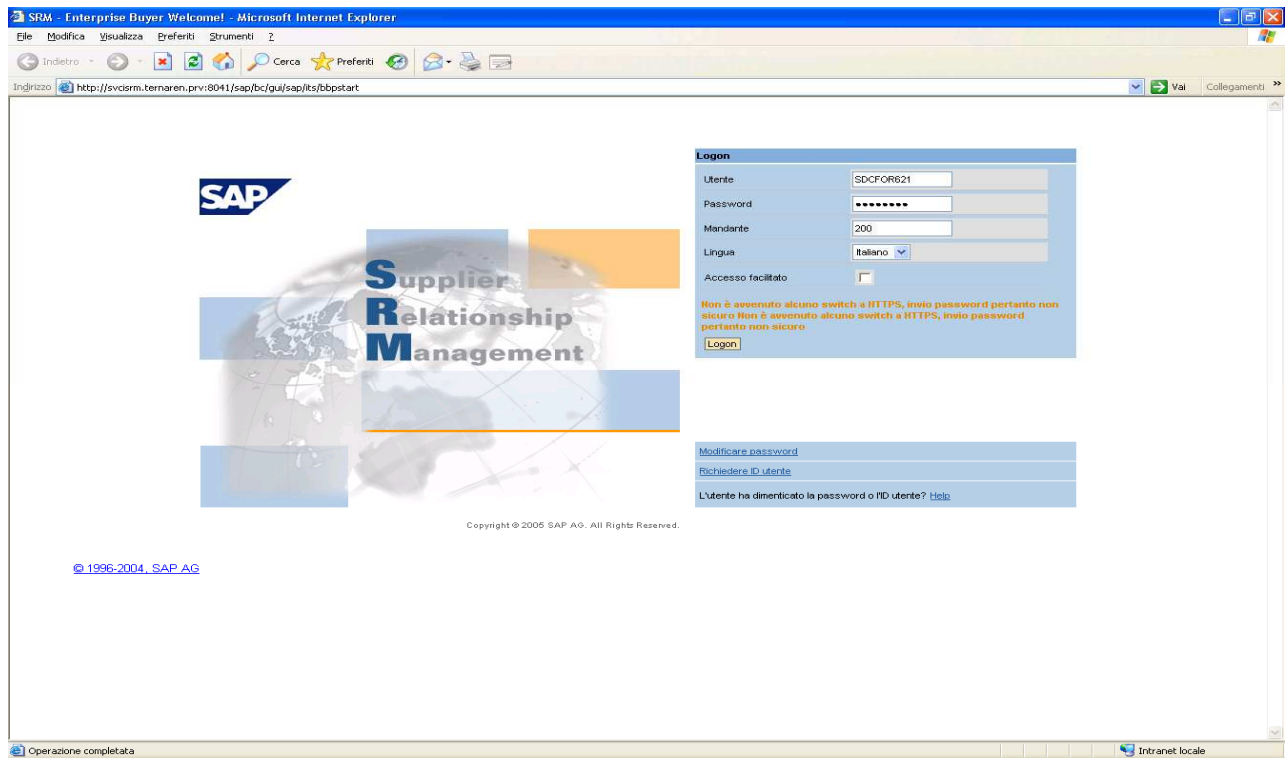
SRM - Enterprise Buyer Welcome! - Microsoft Internet Explorer

File Modifica Visualizza Preferiti Strumenti ?

Indietro Cerca Preferiti

Indirizzo http://svcisrm.ternaren.prv:8041/sap/bc/gui/sap/its/bbpstart

Vai Collegamenti

SAP

Supplier
Relationship
Management

Copyright © 2005 SAP AG. All Rights Reserved.

Logon

| | |
|---|---|
| Utente | SDCFOR621 |
| Password | •••••••• |
| Mandante | 200 |
| Lingua | Italiano |
| Accesso facilitato | |

Non è avvenuto alcuno switch a HTTPS, invio password pertanto non sicuro Non è avvenuto alcuno switch a HTTPS, invio password pertanto non sicuro

Logon

Modificare password

Richiedere ID utente

L'utente ha dimenticato la password o l'ID utente? Help

© 1996-2004, SAP AG

Operazione completata

Intranet locale